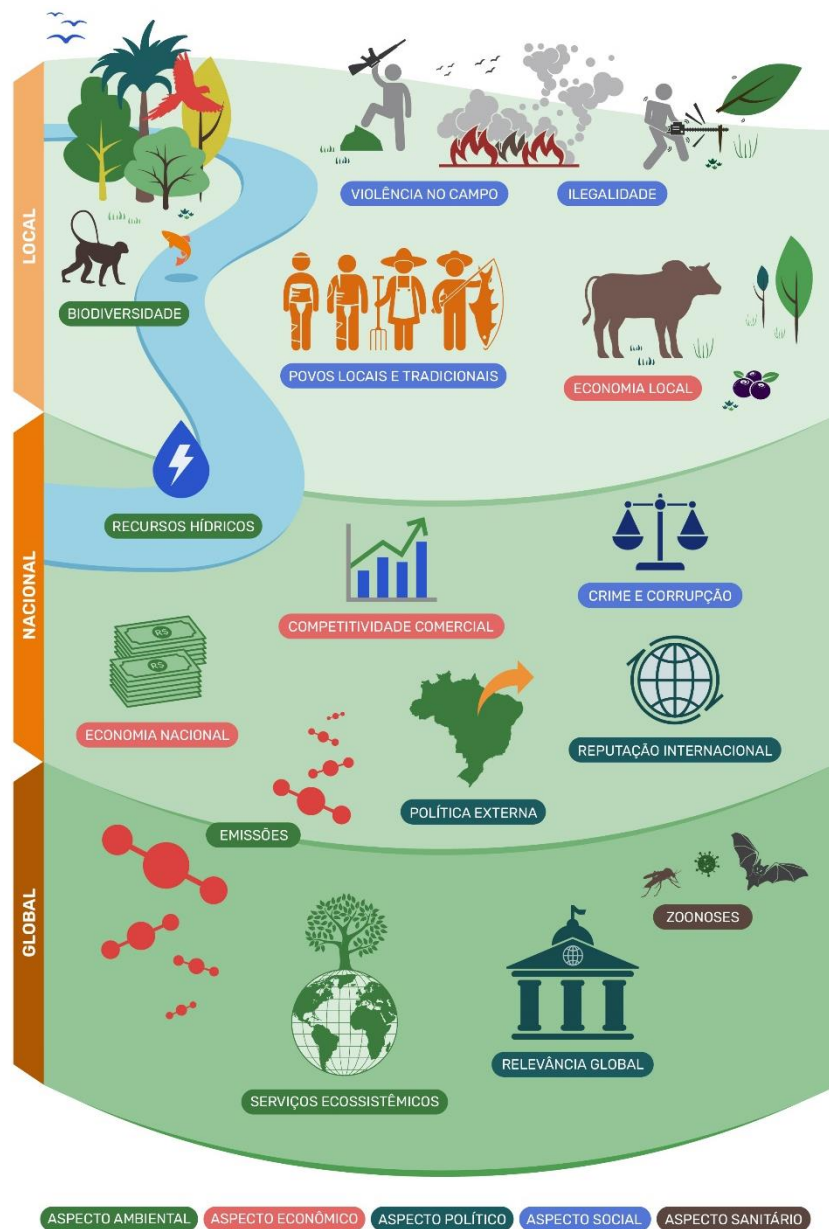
LOCAL

VIOLÊNCIA NO CAMPO

ILEGALIDADE

BIODIVERSIDADE

POVOS LOCAIS E TRADICIONAIS

ECONOMIA LOCAL

NACIONAL

RECURSOS HÍDRICOS

CRIME E CORRUPÇÃO

COMPETITIVIDADE COMERCIAL

R$

R$

ECONOMIA NACIONAL

REPUTAÇÃO INTERNACIONAL

POLÍTICA EXTERNA

GLOBAL

EMISSÕES

ZOONOSES

RELEVÂNCIA GLOBAL

SERVIÇOS ECOSSISTÊMICOS

ASPECTO AMBIENTAL ASPECTO ECONÔMICO ASPECTO POLÍTICO ASPECTO SOCIAL ASPECTO SANITÁRIO